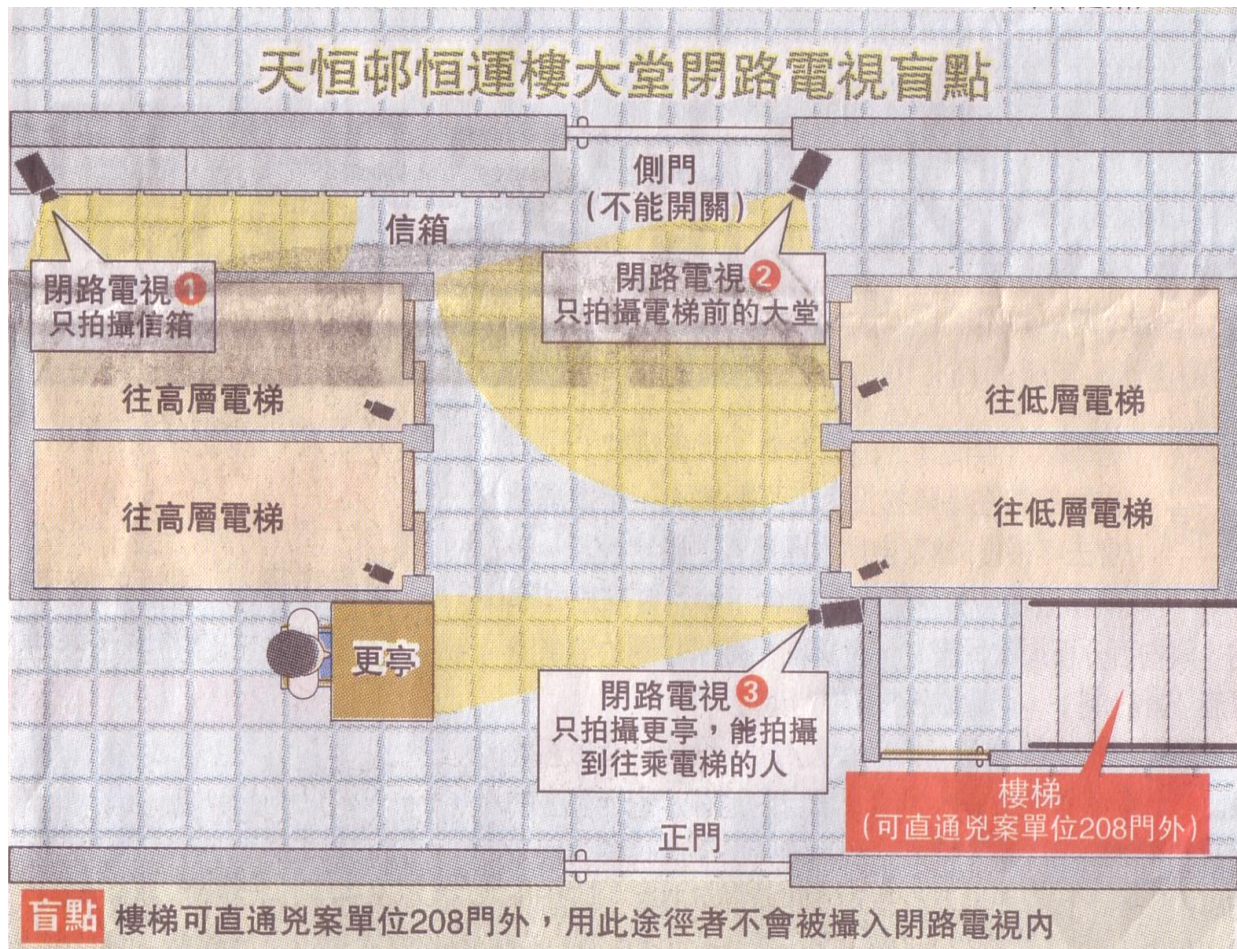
天恒邨恒運樓大堂閉路電視盲點

側門
(不能開關)

信箱

閉路電視 1
只拍攝信箱

閉路電視 2
只拍攝電梯前的大堂

往高層電梯

往高層電梯

往低層電梯

往低層電梯

更亭

閉路電視 3
只拍攝更亭，能拍攝到往乘電梯的人

樓梯
(可直通兇案單位208門外)

正門

盲點 樓梯可直通兇案單位208門外，用此途徑者不會被攝入閉路電視內